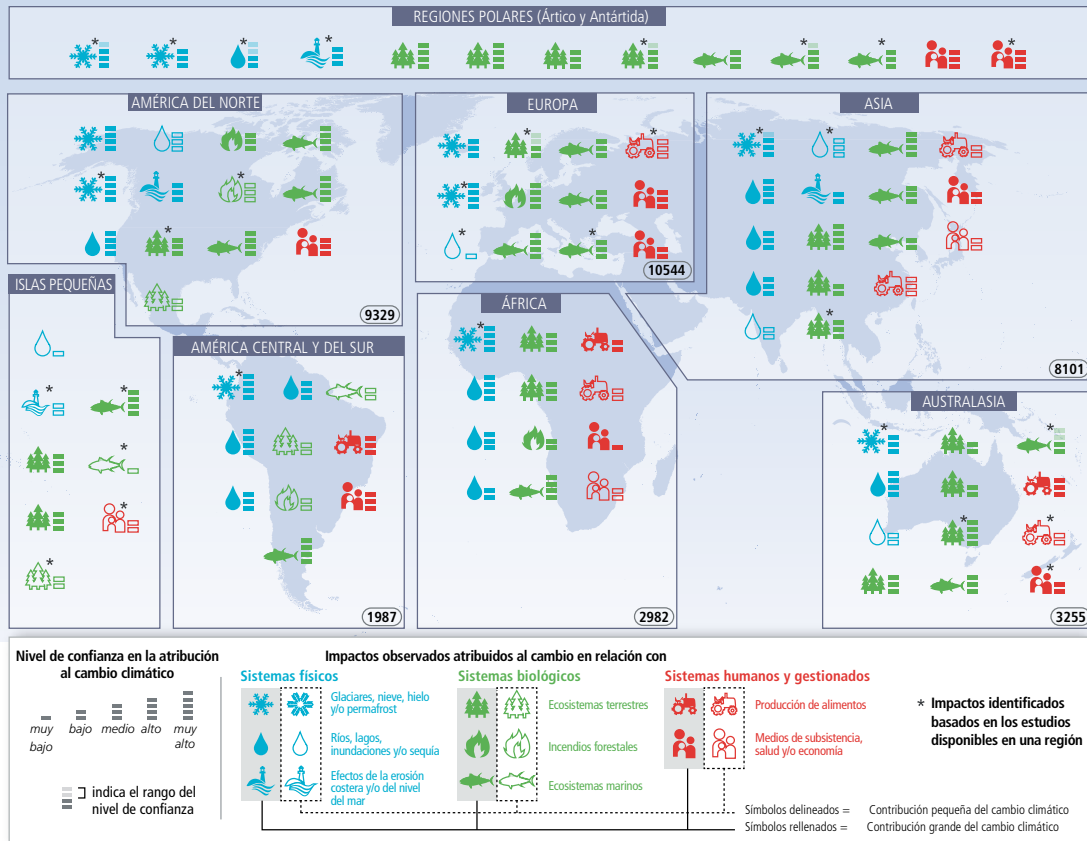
REGIONES POLARES (Ártico y Antártida)

AMÉRICA DEL NORTE

9329

EUROPA

10544

ASIA

8101

ISLAS PEQUEÑAS

AMÉRICA CENTRAL Y DEL SUR

1987

ÁFRICA

2982

AUSTRALASIA

3255

Nivel de confianza en la atribución al cambio climático

muy bajo bajo medio alto muy alto

indica el rango del nivel de confianza

Impactos observados atribuidos al cambio en relación con

Sistemas físicos

Glaciares, nieve, hielo y/o permafrost

Ríos, lagos, inundaciones y/o sequía

Efectos de la erosión costera y/o del nivel del mar

Sistemas biológicos

Ecosistemas terrestres

Incendios forestales

Ecosistemas marinos

Sistemas humanos y gestionados

Producción de alimentos

Medios de subsistencia, salud y/o economía

* Impactos identificados basados en los estudios disponibles en una región

Símbolos delineados = Contribución pequeña del cambio climático

Símbolos rellenados = Contribución grande del cambio climático